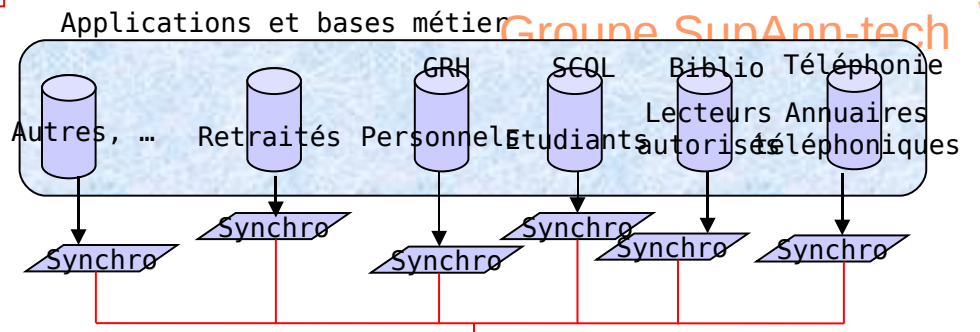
Applications et bases métier
Groupe SupAnn-tech

GRH
SCOL
Biblio
Téléphonie

Autres, …
Retraités
Personnels
Etudiants
Lecteurs autorisés
Annuaires téléphoniques

Synchro
Synchro
Synchro
Synchro
Synchro
Synchro